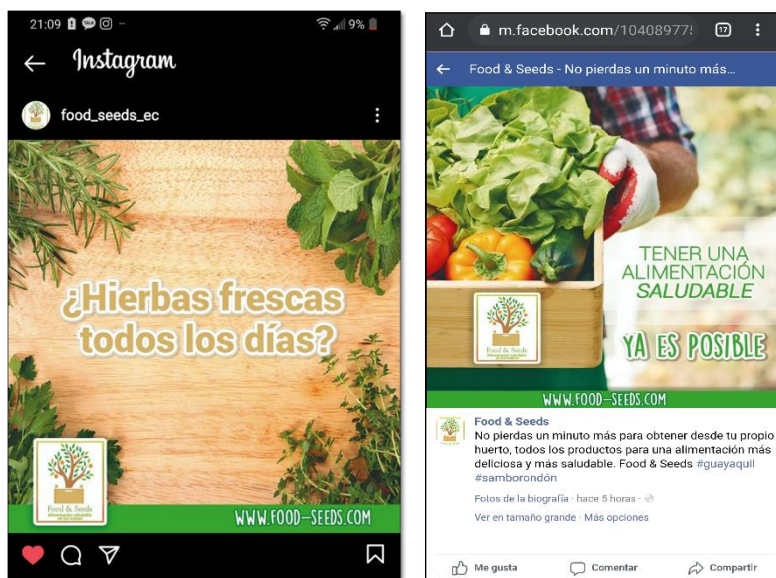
21:09

9%

Instagram

food_seeds_ec

¿Hierbas frescas todos los días?

Food & Seeds

WWW.FOOD–SEEDS.COM

m.facebook.com/10408977

17

Food & Seeds - No pierdas un minuto más...

TENER UNA ALIMENTACIÓN SALUDABLE

YA ES POSIBLE

Food & Seeds

WWW.FOOD–SEEDS.COM

Food & Seeds
No pierdas un minuto más para obtener desde tu propio huerto, todos los productos para una alimentación más deliciosa y más saludable. Food & Seeds #guayaquil #samborondón

Fotos de la biografía · hace 5 horas ·

Ver en tamaño grande · Más opciones

Me gusta

Comentar

Compartir